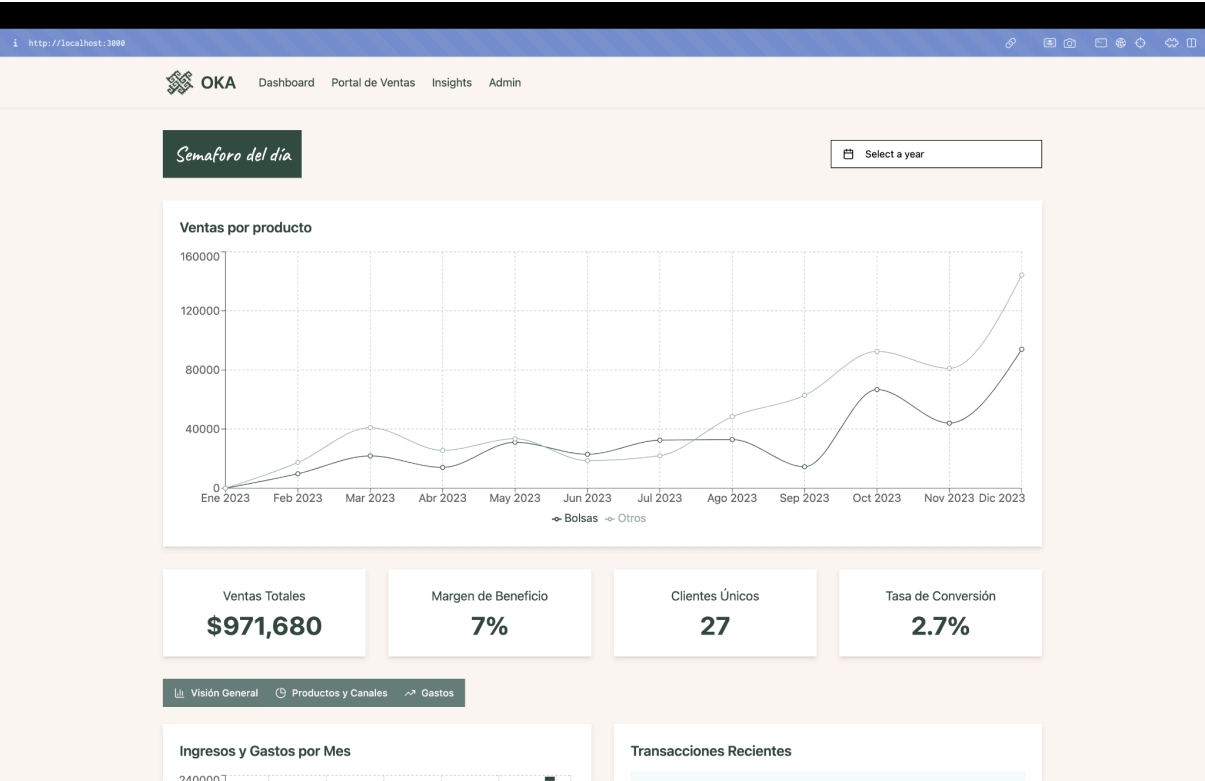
i http://localhost:3000

OKA Dashboard Portal de Ventas Insights Admin

Semaforo del día

Select a year

Ventas por producto

160000
120000
80000
40000
0
Ene 2023 Feb 2023 Mar 2023 Abr 2023 May 2023 Jun 2023 Jul 2023 Ago 2023 Sep 2023 Oct 2023 Nov 2023 Dic 2023

Bolsas Otros

Ventas Totales
$971,680

Margen de Beneficio
7%

Clientes Únicos
27

Tasa de Conversión
2.7%

Visión General Productos y Canales Gastos

Ingresos y Gastos por Mes

240000

Transacciones Recientes